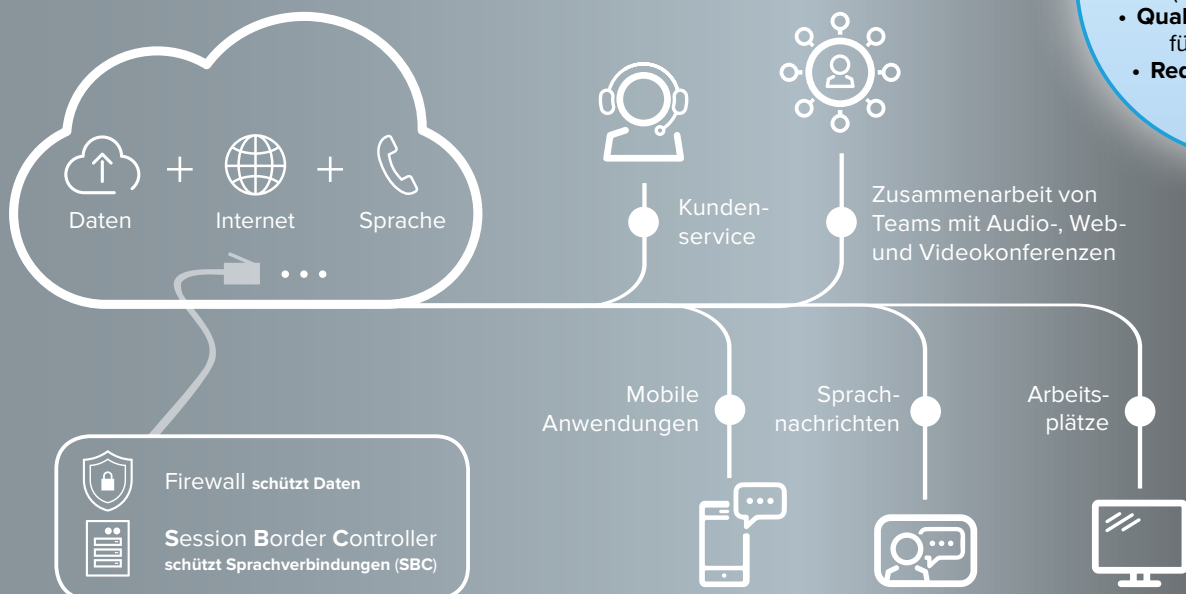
(
• Qual
fü
• Rec

Daten + Internet + Sprache

Kundenservice

Zusammenarbeit von Teams mit Audio-, Web- und Videokonferenzen

Mobile Anwendungen

Sprachnachrichten

Arbeitsplätze

Firewall schützt Daten

Session Border Controller schützt Sprachverbindungen (SBC)